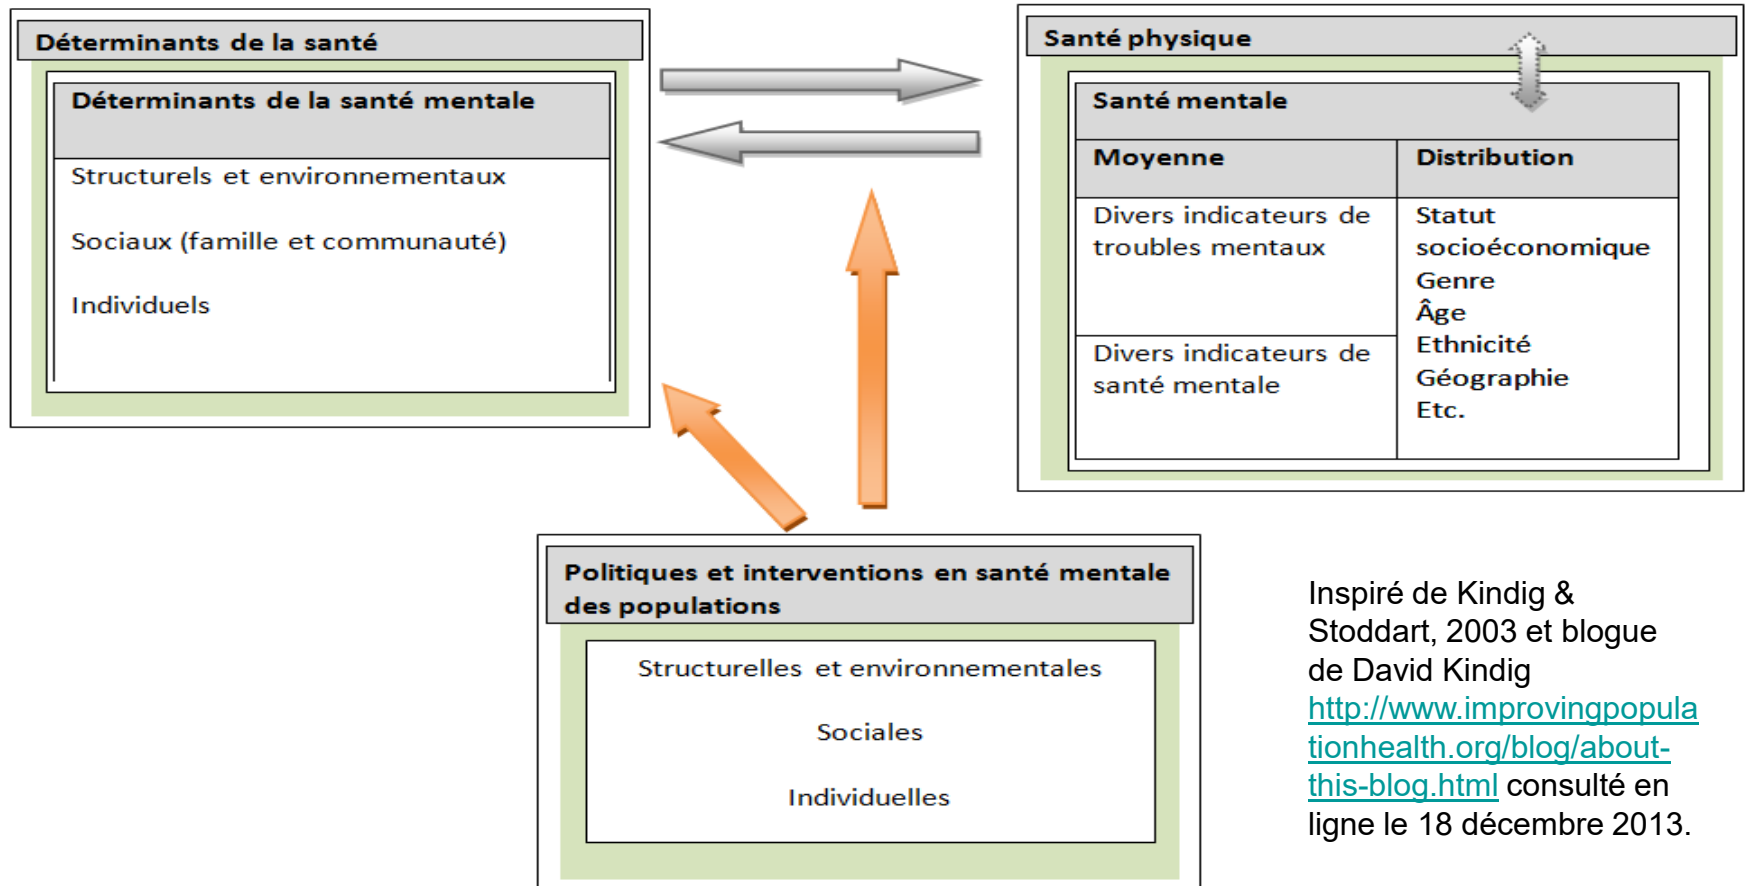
Déterminants de la santé

Déterminants de la santé mentale

Structurels et environnementaux

Sociaux (famille et communauté)

Individuels

Santé physique

Santé mentale

| Moyenne | Distribution |
|---|---|
| Divers indicateurs de troubles mentaux | Statut socioéconomique Genre Âge Ethnicité Géographie Etc. |
| Divers indicateurs de santé mentale | |

Politiques et interventions en santé mentale des populations

Structurelles et environnementales

Sociales

Individuelles

Inspiré de Kindig & Stoddart, 2003 et blogue de David Kindig http://www.improvingpopulationhealth.org/blog/about-this-blog.html consulté en ligne le 18 décembre 2013.